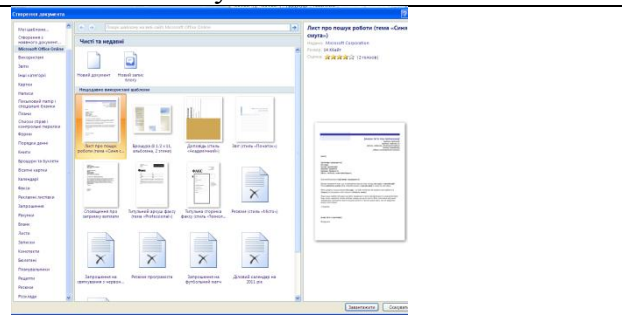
Створення документа

Пошук шаблонів на веб-сайті Microsoft Office Online

Шаблони
Пусті й недавні
Установлені шаблони
Мої шаблони...
Створення з наявного документа...
Microsoft Office Online
Вибрані
Бюджети
Запити
Календарі
Картки
Листи
Набори
Плани
Звіти
Форми
Книги
Вітання
Бланки
Конверти
Рекламні листівки
Запрошення
Меню
Резюме
Розклади

Пусті та недавні

Новий документ
Новий запис блогу

Нещодавно використані шаблони

Лист про пошук роботи (тема «Синя смуга»)
Брошура (8,5 x 11, альбомна, 2 згини)
Доповідь (тема «Академічна»)
Звіт (тема «Початок»)
Оголошення про загублену тварину
Титульний аркуш факсу (тема «Professional»)
Титульна сторінка факсу (тема «Технічна»)
Резюме (тема «Міста»)
Запрошення на вечірку
Резюме працівника
Запрошення на футбольний матч
Діловий календар на 2011 рік

Лист про пошук роботи (тема «Синя смуга»)
Надано: Microsoft Corporation
Розмір: 34 КБ
Оцінка: ★★★★☆ (2 голоси)

Завантажити
Скасувати